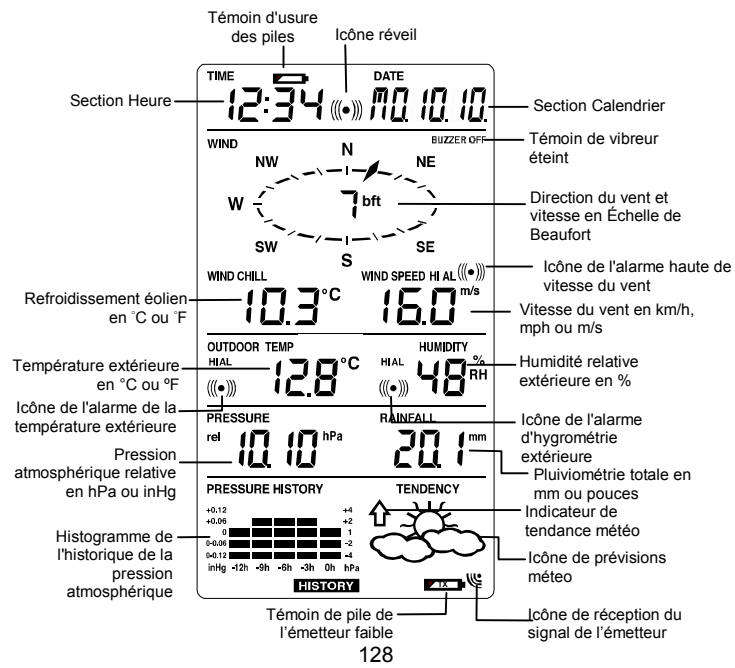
Témoin d'usure des piles

Icône réveil

TIME

DATE

Section Heure

12:34

M0 10.10.

Section Calendrier

WIND

BUZZER OFF

Témoin de vibreur éteint

N

NW

NE

W

7 bft

Direction du vent et vitesse en Échelle de Beaufort

SW

S

SE

WIND CHILL

WIND SPEED HI AL

Icône de l'alarme haute de vitesse du vent

Refroidissement éolien en °C ou °F

10.3 °C

16.0 m/s

Vitesse du vent en km/h, mph ou m/s

OUTDOOR TEMP

HUMIDITY

Température extérieure en °C ou ºF

HI AL

12.8 °C

HI AL

48 % RH

Humidité relative extérieure en %

Icône de l'alarme de la température extérieure

PRESSURE

RAINFALL

Icône de l'alarme d'hygrométrie extérieure

rel

1010 hPa

20.1 mm

Pression atmosphérique relative en hPa ou inHg

Pluviométrie totale en mm ou pouces

PRESSURE HISTORY

TENDENCY

Indicateur de tendance météo

+0.12 +0.06 0 0-0.06 0-0.12 inHg -12h -9h -6h -3h 0h hPa +4 +2 1 -2 -4

Histogramme de l'historique de la pression atmosphérique

Icône de prévisions méteo

HISTORY

TX

Témoin de pile de l'émetteur faible

Icône de réception du signal de l'émetteur

128